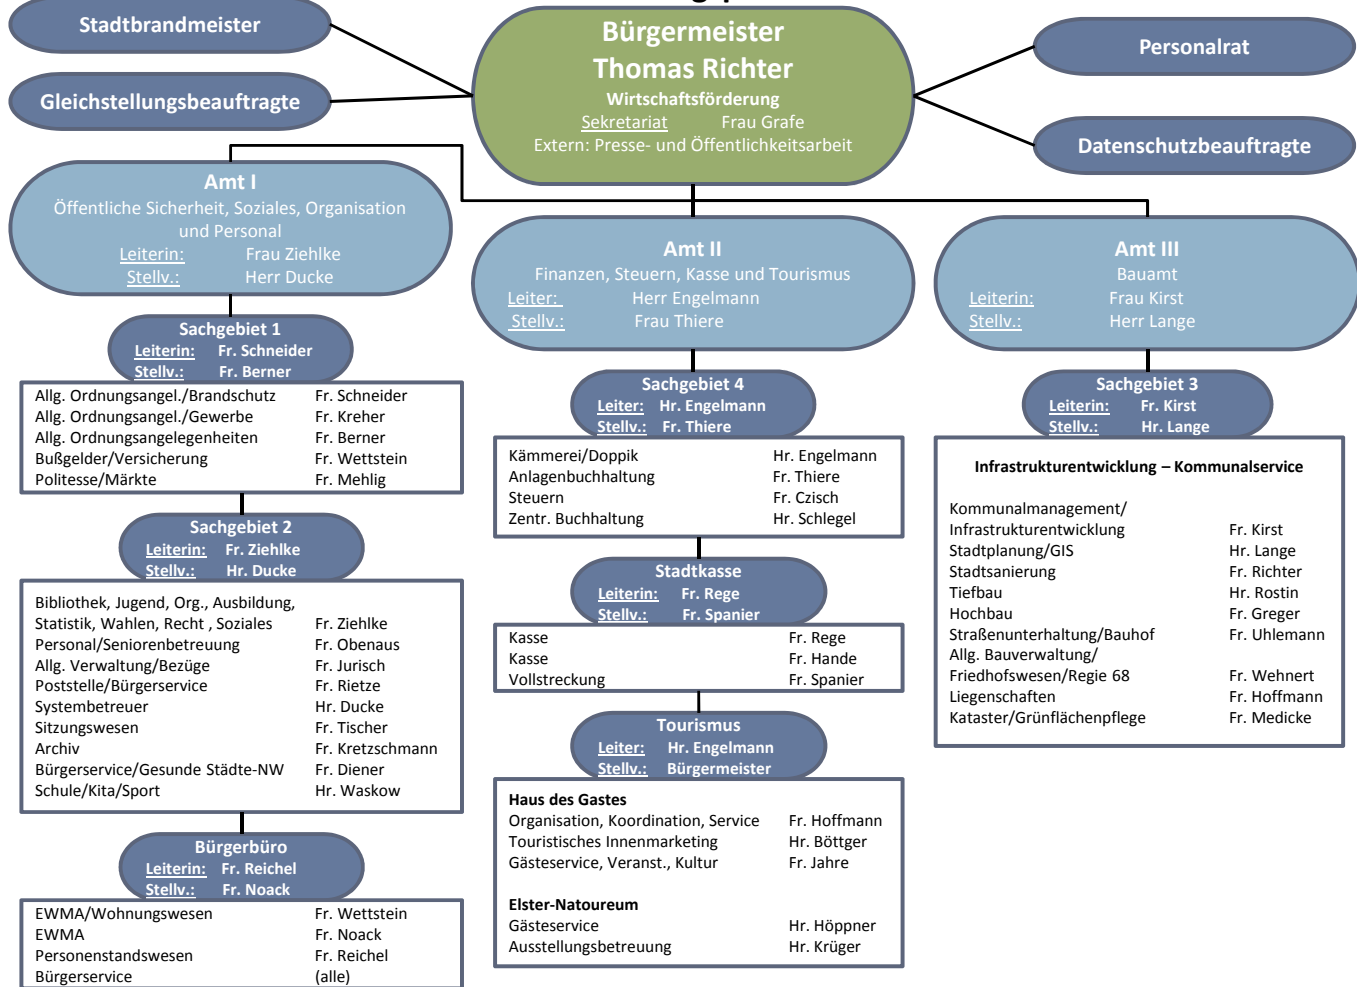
Stadtbrandmeister

Gleichstellungsbeauftragte

Bürgermeister
Thomas Richter
Wirtschaftsförderung
Sekretariat Frau Grafe
Extern: Presse- und Öffentlichkeitsarbeit

Personalrat

Datenschutzbeauftragte

Amt I
Öffentliche Sicherheit, Soziales, Organisation und Personal
Leiterin: Frau Ziehlke
Stellv.: Herr Ducke

Sachgebiet 1
Leiterin: Fr. Schneider
Stellv.: Fr. Berner

| | |
|---|---|
| Allg. Ordnungsangel./Brandschutz | Fr. Schneider |
| Allg. Ordnungsangel./Gewerbe | Fr. Kreher |
| Allg. Ordnungsangelegenheiten | Fr. Berner |
| Bußgelder/Versicherung | Fr. Wettstein |
| Politesse/Märkte | Fr. Mehlig |

Sachgebiet 2
Leiterin: Fr. Ziehlke
Stellv.: Hr. Ducke

| | |
|---|---|
| Bibliothek, Jugend, Org., Ausbildung, Statistik, Wahlen, Recht , Soziales | Fr. Ziehlke |
| Personal/Seniorenbetreuung | Fr. Obenaus |
| Allg. Verwaltung/Bezüge | Fr. Jurisch |
| Poststelle/Bürgerservice | Fr. Rietze |
| Systembetreuer | Hr. Ducke |
| Sitzungswesen | Fr. Tischer |
| Archiv | Fr. Kretzschmann |
| Bürgerservice/Gesunde Städte-NW | Fr. Diener |
| Schule/Kita/Sport | Hr. Waskow |

Bürgerbüro
Leiterin: Fr. Reichel
Stellv.: Fr. Noack

| | |
|---|---|
| EWMA/Wohnungswesen | Fr. Wettstein |
| EWMA | Fr. Noack |
| Personenstandswesen | Fr. Reichel |
| Bürgerservice | (alle) |

Amt II
Finanzen, Steuern, Kasse und Tourismus
Leiter: Herr Engelmann
Stellv.: Frau Thiere

Sachgebiet 4
Leiter: Hr. Engelmann
Stellv.: Fr. Thiere

| | |
|---|---|
| Kämmerei/Doppik | Hr. Engelmann |
| Anlagenbuchhaltung | Fr. Thiere |
| Steuern | Fr. Czisch |
| Zentr. Buchhaltung | Hr. Schlegel |

Stadtkasse
Leiterin: Fr. Rege
Stellv.: Fr. Spanier

| | |
|---|---|
| Kasse | Fr. Rege |
| Kasse | Fr. Hande |
| Vollstreckung | Fr. Spanier |

Tourismus
Leiter: Hr. Engelmann
Stellv.: Bürgermeister

Haus des Gastes
| | |
|---|---|
| Organisation, Koordination, Service | Fr. Hoffmann |
| Touristisches Innenmarketing | Hr. Böttger |
| Gästeservice, Veranst., Kultur | Fr. Jahre |

Elster-Natoureum
| | |
|---|---|
| Gästeservice | Hr. Höppner |
| Ausstellungsbetreuung | Hr. Krüger |

Amt III
Bauamt
Leiterin: Frau Kirst
Stellv.: Herr Lange

Sachgebiet 3
Leiterin: Fr. Kirst
Stellv.: Hr. Lange

Infrastrukturentwicklung – Kommunalservice

| | |
|---|---|
| Kommunalmanagement/ Infrastrukturentwicklung | Fr. Kirst |
| Stadtplanung/GIS | Hr. Lange |
| Stadtsanierung | Fr. Richter |
| Tiefbau | Hr. Rostin |
| Hochbau | Fr. Greger |
| Straßenunterhaltung/Bauhof | Fr. Uhlemann |
| Allg. Bauverwaltung/ Friedhofswesen/Regie 68 | Fr. Wehnert |
| Liegenschaften | Fr. Hoffmann |
| Kataster/Grünflächenpflege | Fr. Medicke |